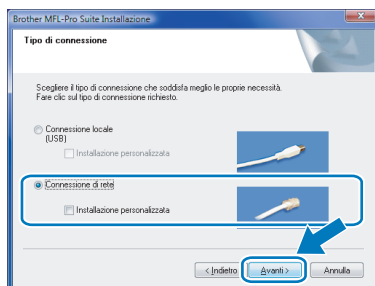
Brother MFL-Pro Suite Installazione

Tipo di connessione

Scegliere il tipo di connessione che soddisfa meglio le proprie necessità. Fare clic sul tipo di connessione richiesto.

Connessione locale (USB)

Installazione personalizzata

Connessione di rete

Installazione personalizzata

< Indietro

Avanti >

Annulla